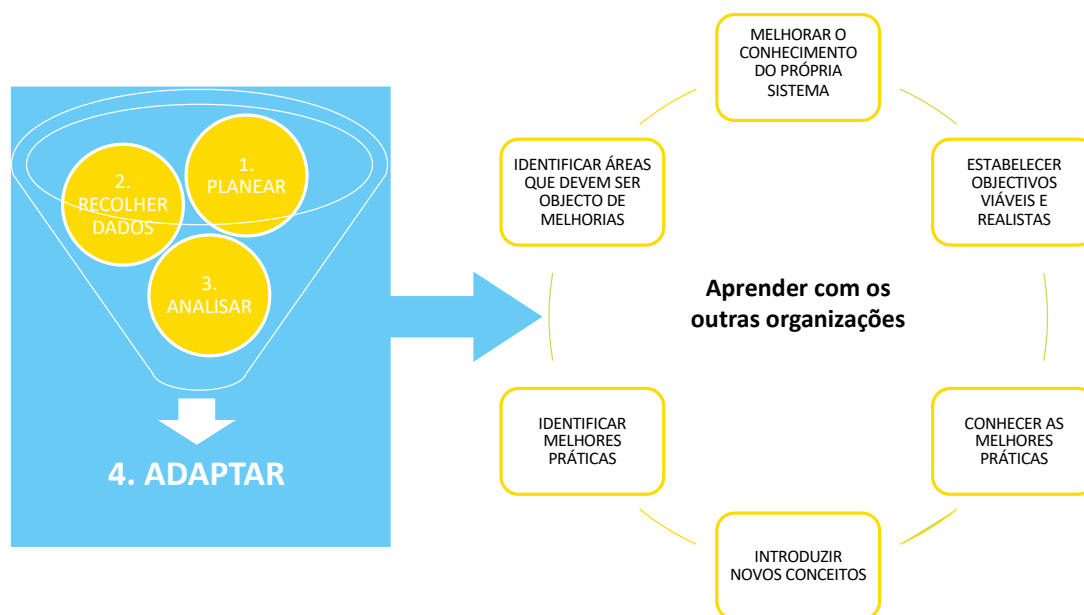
2. RECOLHER DADOS

1. PLANEAR

3. ANALISAR

4. ADAPTAR

MELHORAR O CONHECIMENTO DO PRÓPRIA SISTEMA

ESTABELECER OBJECTIVOS VIÁVEIS E REALISTAS

CONHECER AS MELHORES PRÁTICAS

INTRODUZIR NOVOS CONCEITOS

IDENTIFICAR MELHORES PRÁTICAS

IDENTIFICAR ÁREAS QUE DEVEM SER OBJECTO DE MELHORIAS

Aprender com os outras organizações